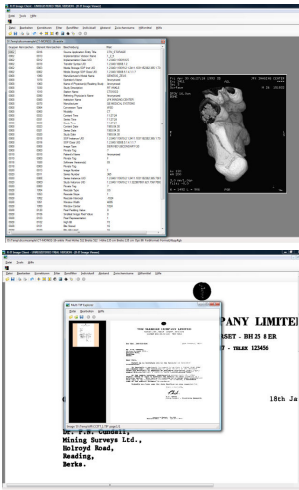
Datei Bearbeiten Ansicht Bild Extras Fenster Hilfe

Datei Bearbeiten Ansicht Bild Extras Fenster Hilfe

PANY LIMITE

RSET - BH25 8ER

- TELEX 123456

18th Ja

Dr. P.N. Cundall,
Mining Surveys Ltd.,
Holroyd Road,
Reading,
Berks.